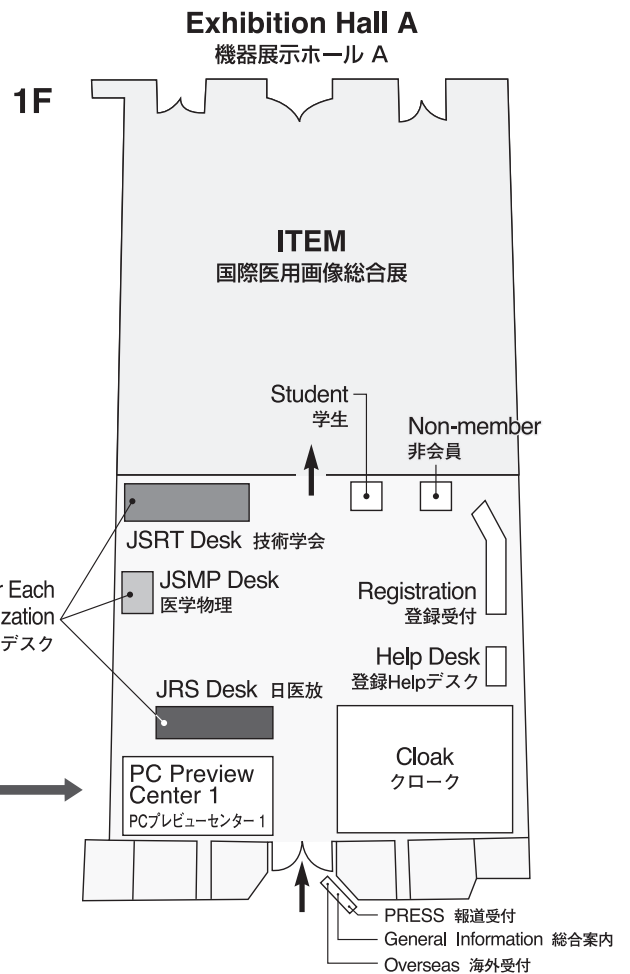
Exhibition Hall A
機器展示ホール A

1F

ITEM
国際医用画像総合展

Student
学生

Non-member
非会員

JSRT Desk 技術学会

r Each
zation
デスク

JSMP Desk
医学物理

Registration
登録受付

Help Desk
登録Helpデスク

JRS Desk 日医放

Cloak
クローク

PC Preview
Center 1
PCプレビューセンター 1

PRESS 報道受付
General Information 総合案内
Overseas 海外受付